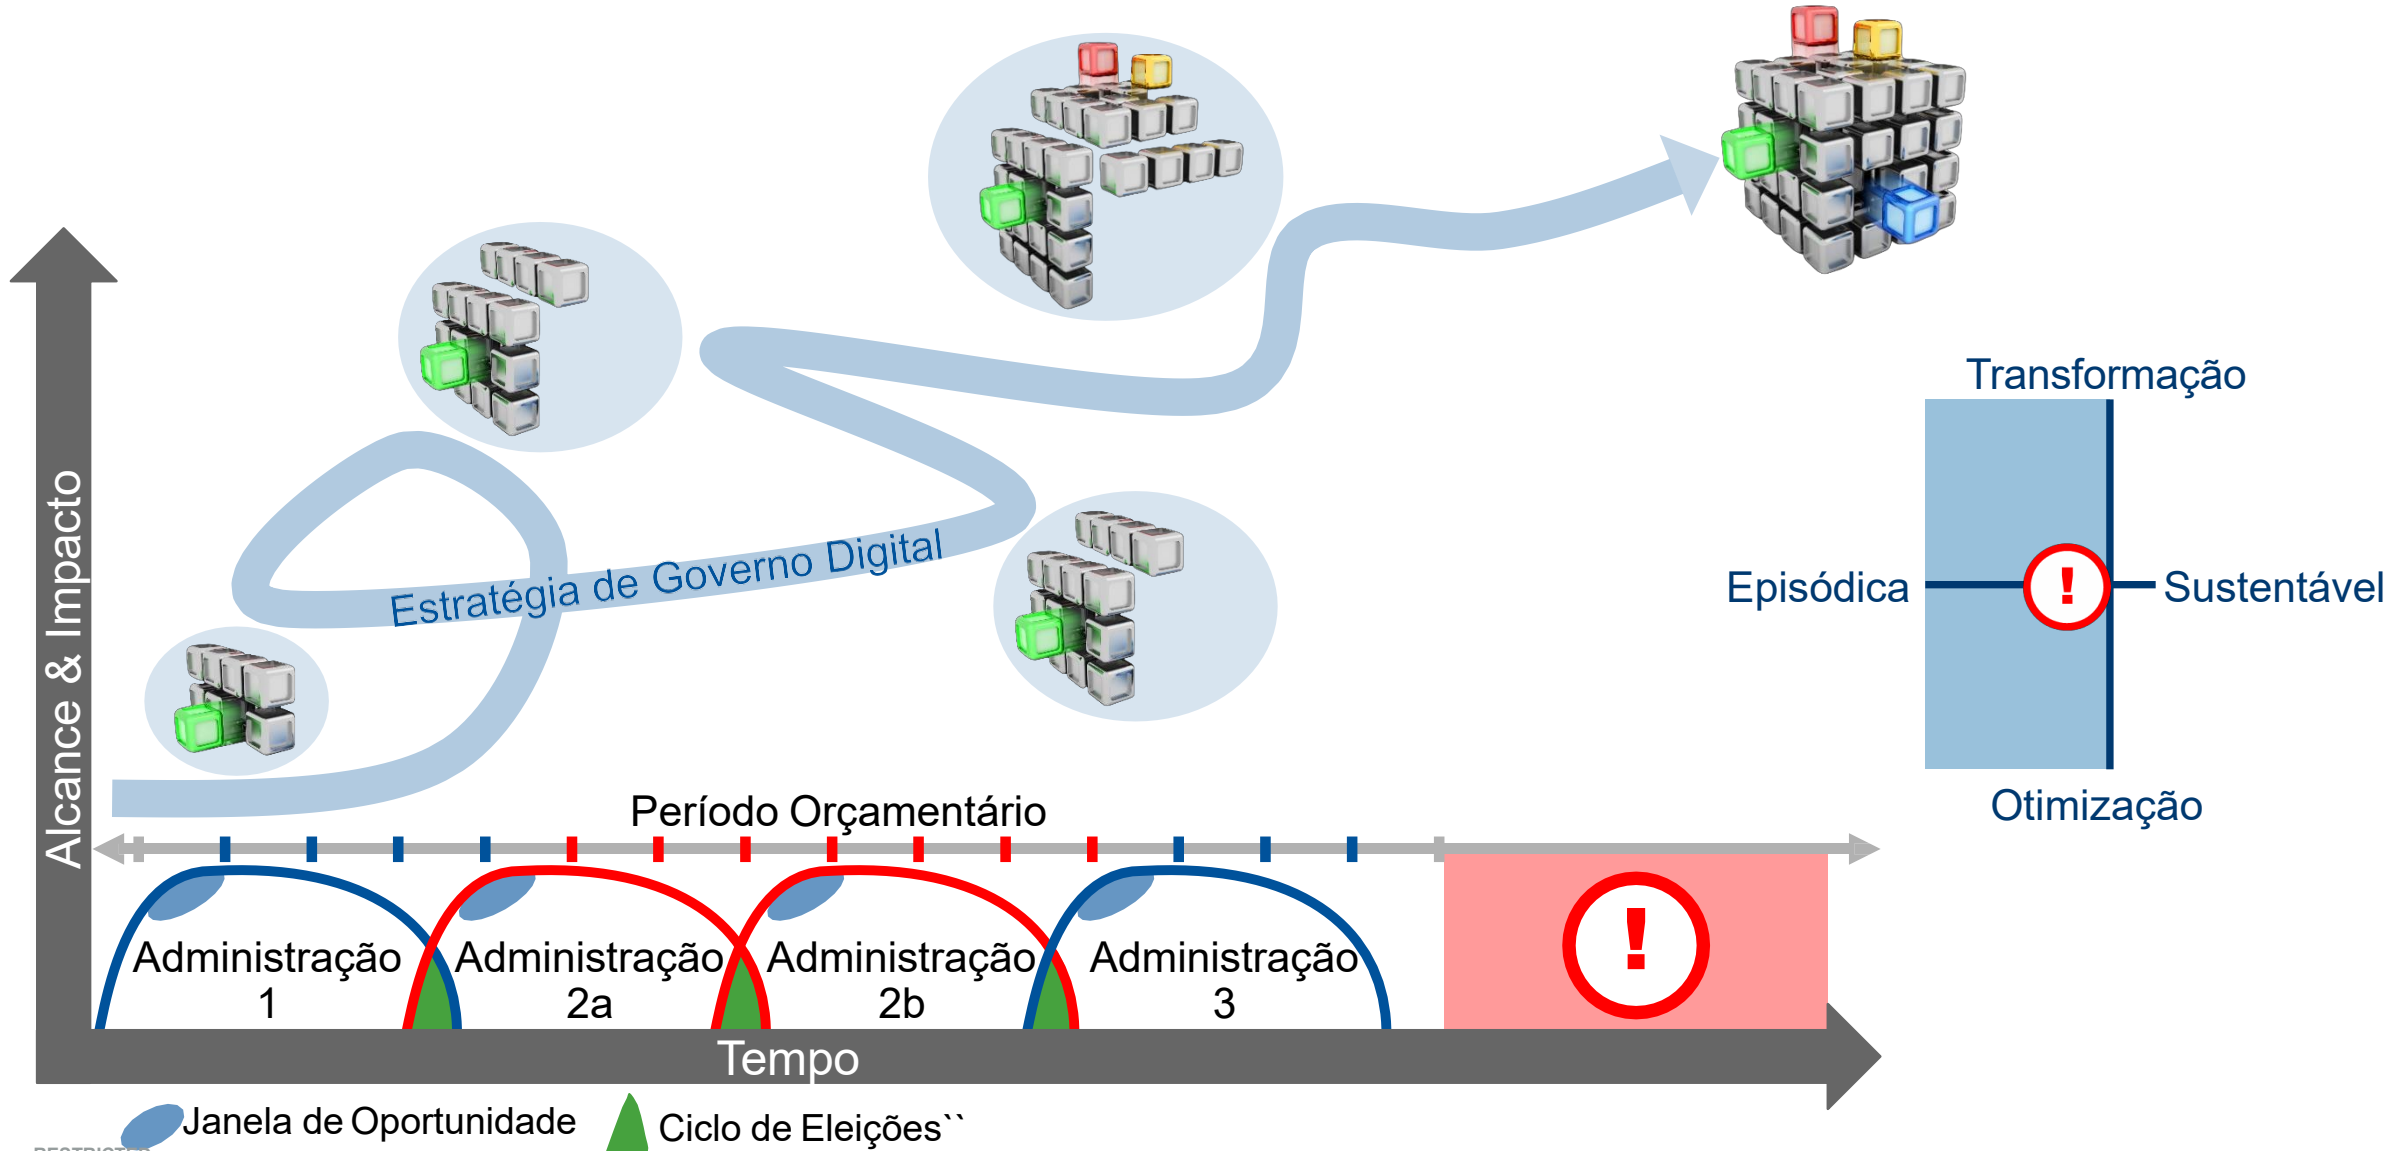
Alcance & Impacto

Estratégia de Governo Digital

Transformação

Episódica

!

Sustentável

Otimização

Período Orçamentário

Administração 1

Administração 2a

Administração 2b

Administração 3

!

Tempo

Janela de Oportunidade

Ciclo de Eleições``

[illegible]